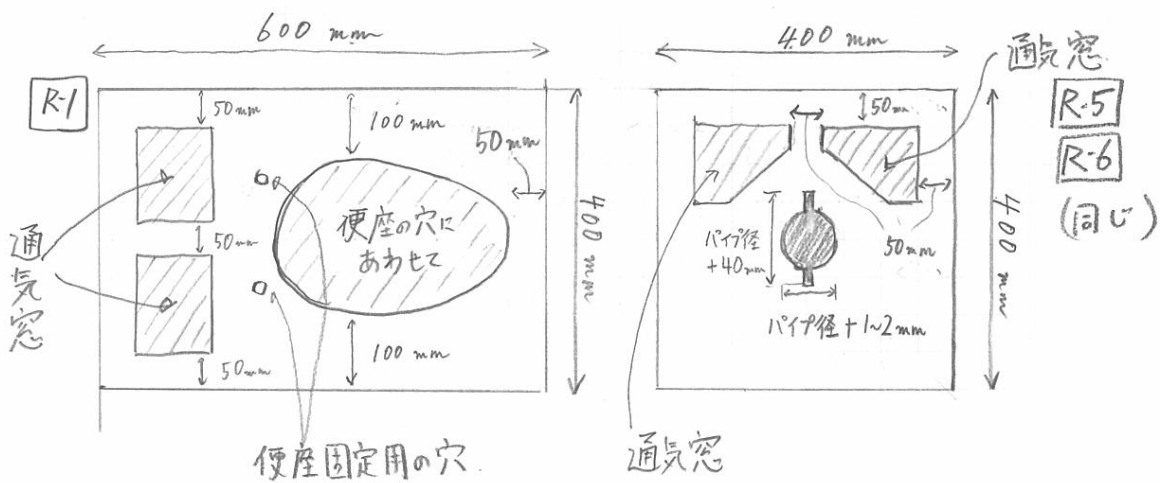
600 mm

R-1

50 mm

100 mm

50 mm

通気窓

50 mm

便座の穴にあわせて

400 mm

100 mm

50 mm

便座固定用の穴

400 mm

50 mm

通気窓

R-5

R-6

(同じ)

パイプ径 +40 mm

50 mm

400 mm

パイプ径 + 1~2 mm

通気窓